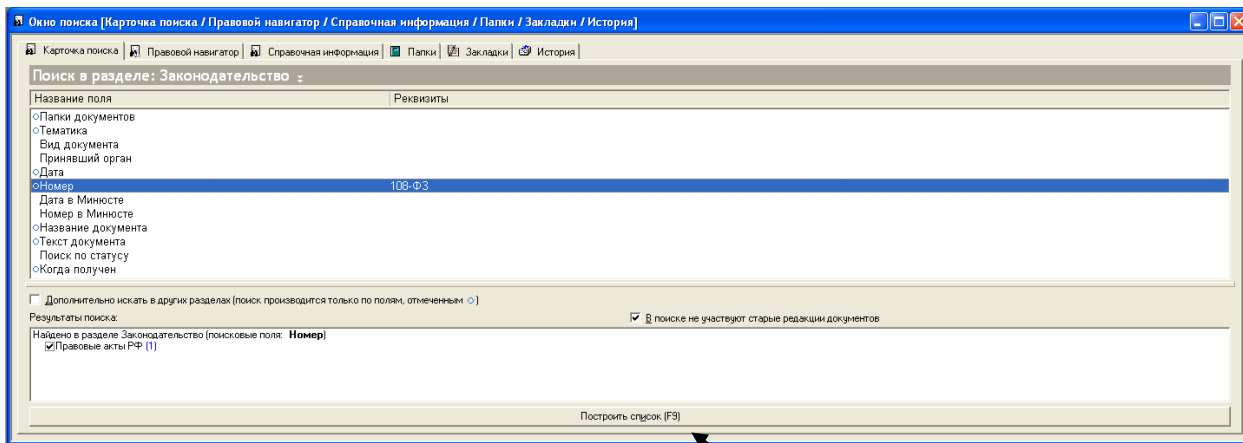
Окно поиска [Карточка поиска / Правовой навигатор / Справочная информация / Папки / Закладки / История]

Карточка поиска | Правовой навигатор | Справочная информация | Папки | Закладки | История

Поиск в разделе: Законодательство

| Название поля | Реквизиты |
|---|---|
| Папки документов | |
| Тематика | |
| Вид документа | |
| Принявший орган | |
| Дата | |
| Номер | 108-ФЗ |
| Дата в Минюсте | |
| Номер в Минюсте | |
| Название документа | |
| Текст документа | |
| Поиск по статусу | |
| Когда получен | |

Дополнительно искать в других разделах (поиск производится только по полям, отмеченным ◦)

Результаты поиска:

В поиске не участвуют старые редакции документов

Найдено в разделе Законодательство (поисковые поля: **Номер**)
Правовые акты РФ (1)

Построить список (F9)